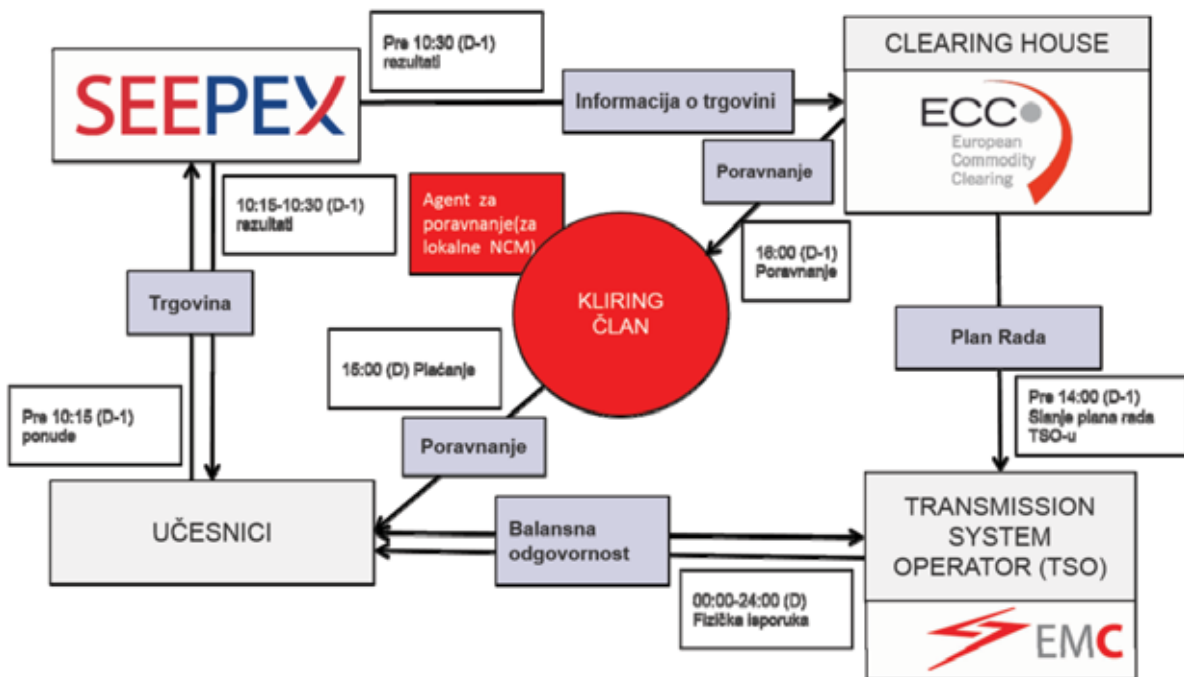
SEEPEX

Pre 10:30 (D-1) rezultati

Informacija o trgovini

CLEARING HOUSE

ECC European Commodity Clearing

Poravnanje

10:15-10:30 (D-1) rezultati

Agent za poravnanje(za lokalne NCM)

16:00 (D-1) Poravnanje

KLIRING ČLAN

Trgovina

Plan Rada

15:00 (D) Plaćanje

Pre 10:15 (D-1) ponude

Pre 14:00 (D-1) Slanje plana rada TSO-u

Poravnanje

UČESNICI

Balansna odgovornost

TRANSMISSION SYSTEM OPERATOR (TSO)

00:00-24:00 (D) Fizička isporuka

EMC